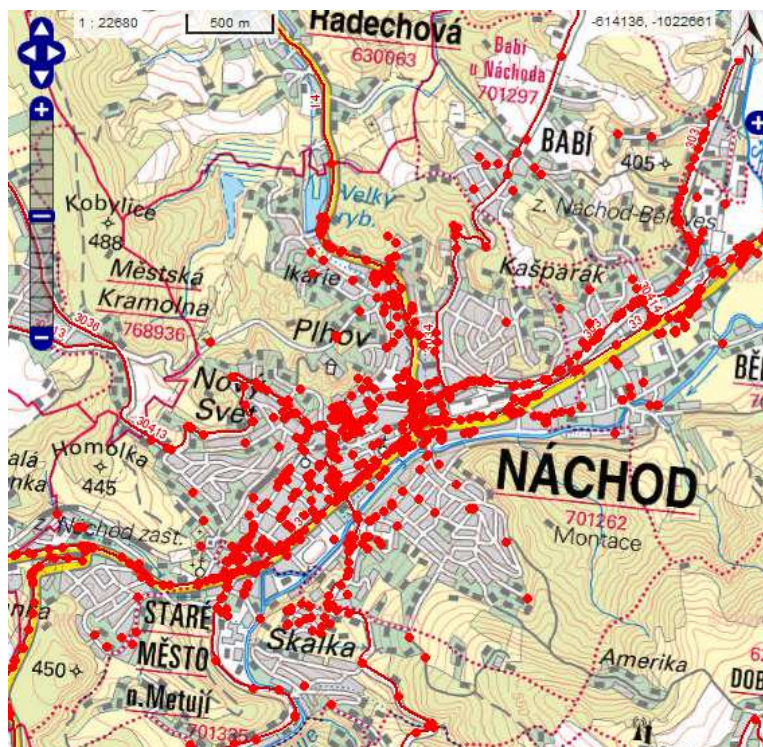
1 : 22680
500 m
-614136, -1022661
N
Radechová
630063
Babí u Náchoda
701297
BABÍ
405
Velký ryb.
Kobylice
488
z. Náchod-Běloves
Městská Kramolna
768936
Ikarie
Kašpárak
Plhov
Nový Svět
BĚ
Homolka
445
alá
nka
NÁCHOD
701262
Montace
z. Náchod zast.
STARÉ MĚSTO n. Metují
701335
Skalka
450
Amerika
DOB
14
3036
30413
33
303